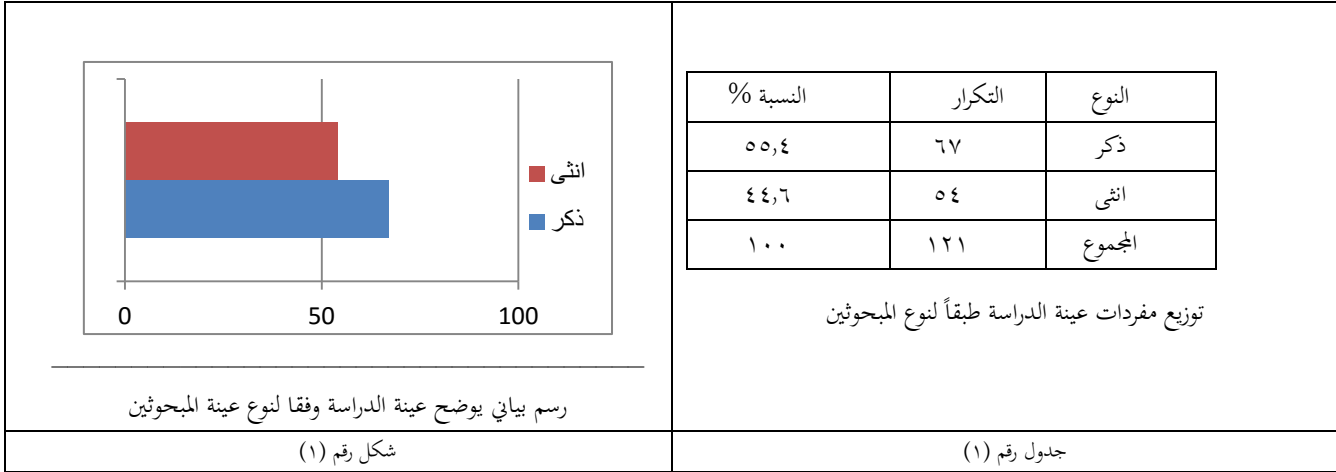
| النوع | التكرار | النسبة % |
|---|---|---|
| ذكر | ٦٧ | ٥٥,٤ |
| انثى | ٥٤ | ٤٤,٦ |
| المجموع | ١٢١ | ١٠٠ |

توزيع مفردات عينة الدراسة طبقاً لنوع المبحوثين

جدول رقم (١)

انثى
ذكر
0
50
100

رسم بياني يوضح عينة الدراسة وفقا لنوع عينة المبحوثين

شكل رقم (١)